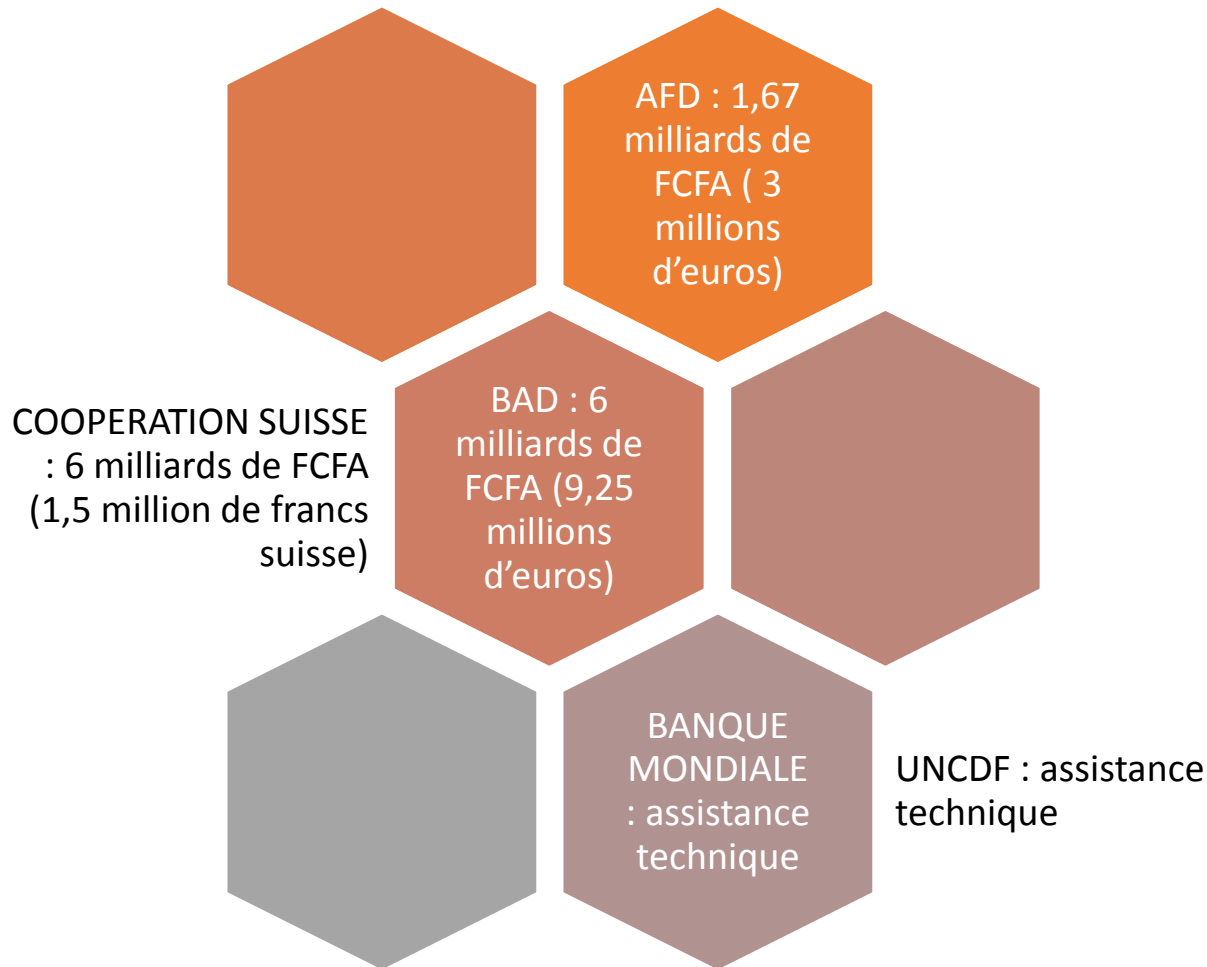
AFD : 1,67 milliards de FCFA ( 3 millions d’euros)

COOPERATION SUISSE : 6 milliards de FCFA (1,5 million de francs suisse)

BAD : 6 milliards de FCFA (9,25 millions d’euros)

BANQUE MONDIALE : assistance technique

UNCDF : assistance technique